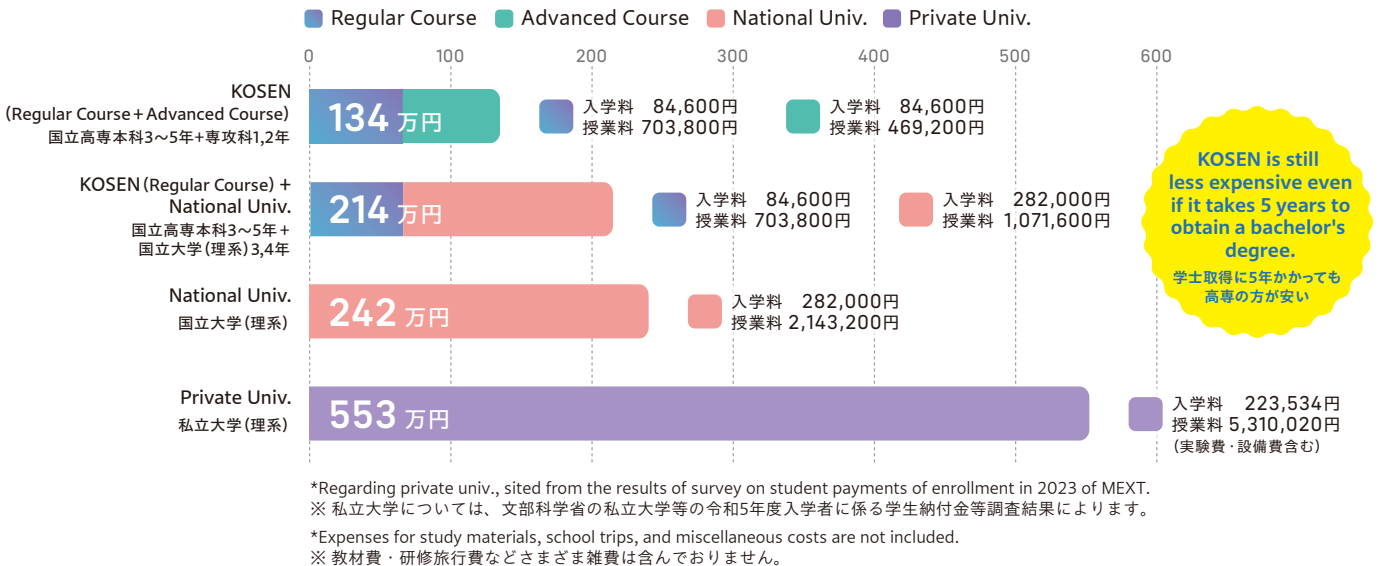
Regular Course  Advanced Course  National Univ.  Private Univ.

0  100  200  300  400  500  600

KOSEN (Regular Course＋Advanced Course)
国立高専本科3～5年+専攻科1,2年

134 万円

入学料　84,600円
授業料 703,800円

入学料　84,600円
授業料 469,200円

KOSEN (Regular Course) ＋ National Univ.
国立高専本科3～5年＋国立大学(理系)3,4年

214 万円

入学料　84,600円
授業料 703,800円

入学料　282,000円
授業料 1,071,600円

National Univ.
国立大学(理系)

242 万円

入学料　282,000円
授業料 2,143,200円

Private Univ.
私立大学(理系)

553 万円

入学料　223,534円
授業料 5,310,020円
(実験費・設備費含む)

KOSEN is still less expensive even if it takes 5 years to obtain a bachelor's degree.
学士取得に5年かかっても高専の方が安い

*Regarding private univ., sited from the results of survey on student payments of enrollment in 2023 of MEXT.
※ 私立大学については、文部科学省の私立大学等の令和5年度入学者に係る学生納付金等調査結果によります。

*Expenses for study materials, school trips, and miscellaneous costs are not included.
※ 教材費・研修旅行費などさまざま雑費は含んでおりません。